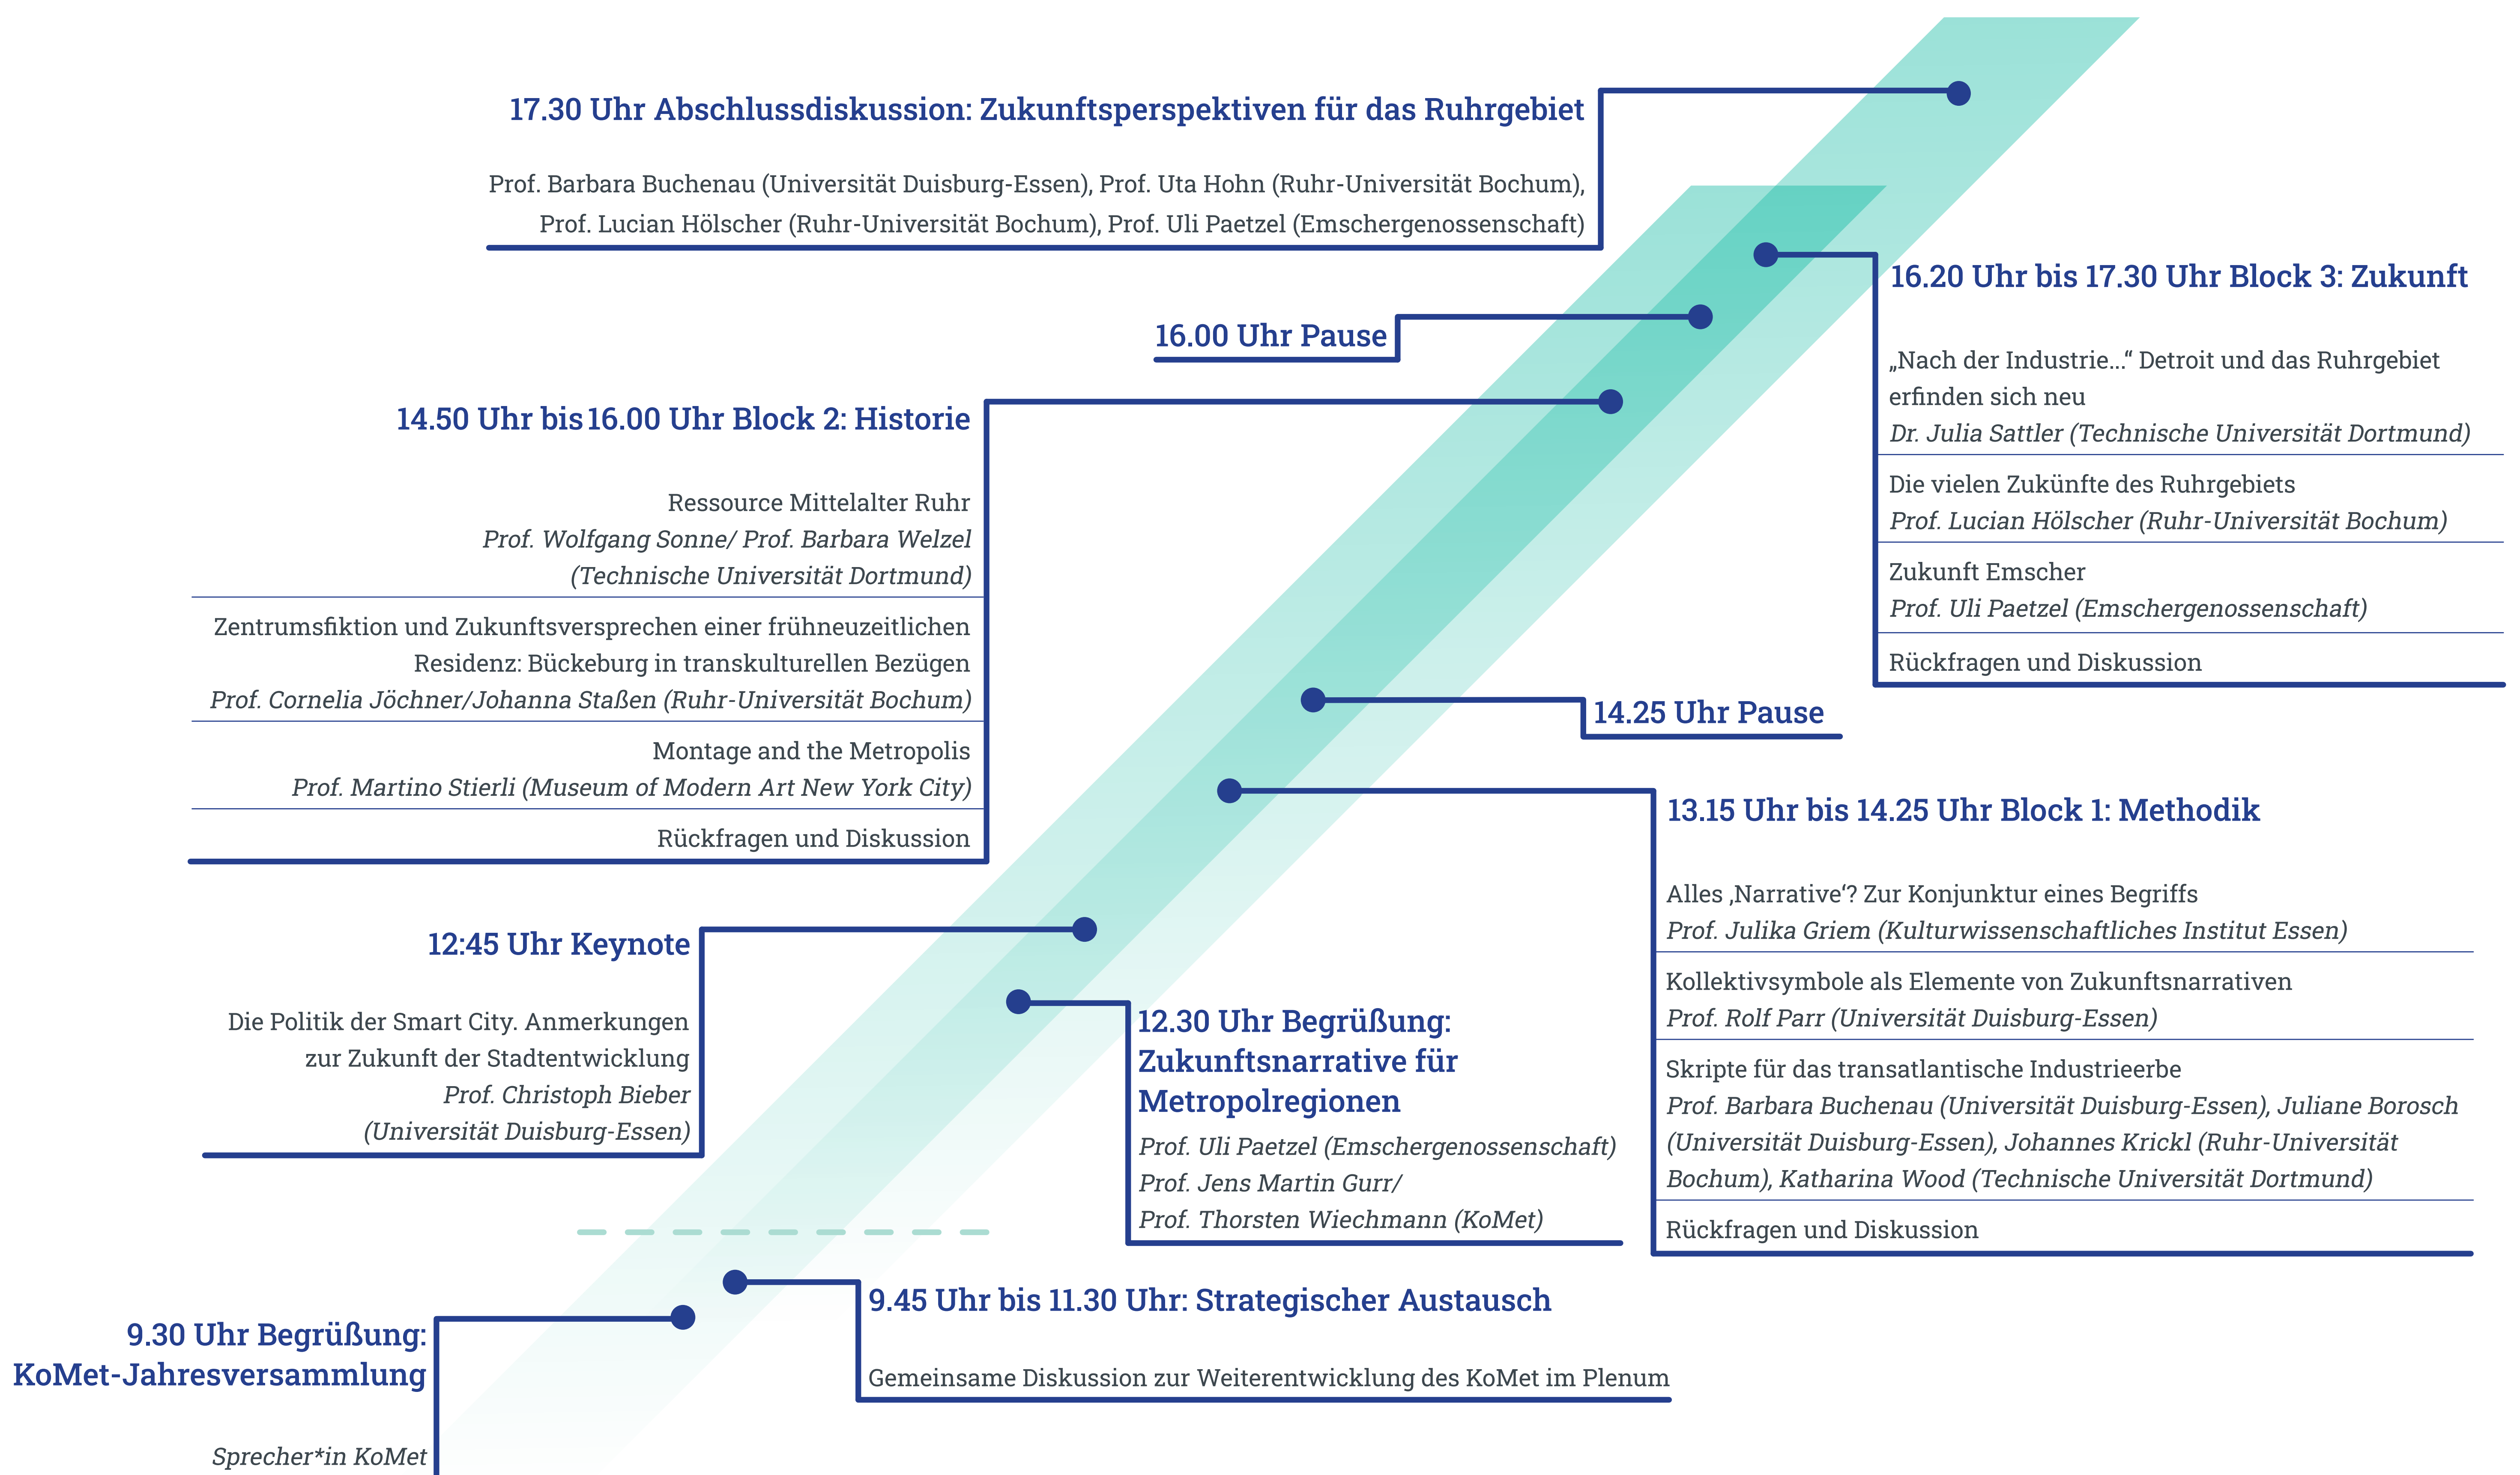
17.30 Uhr Abschlussdiskussion: Zukunftsperspektiven für das Ruhrgebiet

Prof. Barbara Buchenau (Universität Duisburg-Essen), Prof. Uta Hohn (Ruhr-Universität Bochum), Prof. Lucian Hölscher (Ruhr-Universität Bochum), Prof. Uli Paetzel (Emschergenossenschaft)

16.20 Uhr bis 17.30 Uhr Block 3: Zukunft

„Nach der Industrie…“ Detroit und das Ruhrgebiet erfinden sich neu
Dr. Julia Sattler (Technische Universität Dortmund)

Die vielen Zukünfte des Ruhrgebiets
Prof. Lucian Hölscher (Ruhr-Universität Bochum)

Zukunft Emscher
Prof. Uli Paetzel (Emschergenossenschaft)

Rückfragen und Diskussion

16.00 Uhr Pause

14.50 Uhr bis 16.00 Uhr Block 2: Historie

Ressource Mittelalter Ruhr
Prof. Wolfgang Sonne/ Prof. Barbara Welzel (Technische Universität Dortmund)

Zentrumsfiktion und Zukunftsversprechen einer frühneuzeitlichen Residenz: Bückeburg in transkulturellen Bezügen
Prof. Cornelia Jöchner/Johanna Staßen (Ruhr-Universität Bochum)

Montage and the Metropolis
Prof. Martino Stierli (Museum of Modern Art New York City)

Rückfragen und Diskussion

14.25 Uhr Pause

13.15 Uhr bis 14.25 Uhr Block 1: Methodik

Alles ‚Narrative'? Zur Konjunktur eines Begriffs
Prof. Julika Griem (Kulturwissenschaftliches Institut Essen)

Kollektivsymbole als Elemente von Zukunftsnarrativen
Prof. Rolf Parr (Universität Duisburg-Essen)

Skripte für das transatlantische Industrieerbe
Prof. Barbara Buchenau (Universität Duisburg-Essen), Juliane Borosch (Universität Duisburg-Essen), Johannes Krickl (Ruhr-Universität Bochum), Katharina Wood (Technische Universität Dortmund)

Rückfragen und Diskussion

12:45 Uhr Keynote

Die Politik der Smart City. Anmerkungen zur Zukunft der Stadtentwicklung
Prof. Christoph Bieber (Universität Duisburg-Essen)

12.30 Uhr Begrüßung: Zukunftsnarrative für Metropolregionen

Prof. Uli Paetzel (Emschergenossenschaft)
Prof. Jens Martin Gurr/
Prof. Thorsten Wiechmann (KoMet)

9.45 Uhr bis 11.30 Uhr: Strategischer Austausch

Gemeinsame Diskussion zur Weiterentwicklung des KoMet im Plenum

9.30 Uhr Begrüßung: KoMet-Jahresversammlung

Sprecher*in KoMet